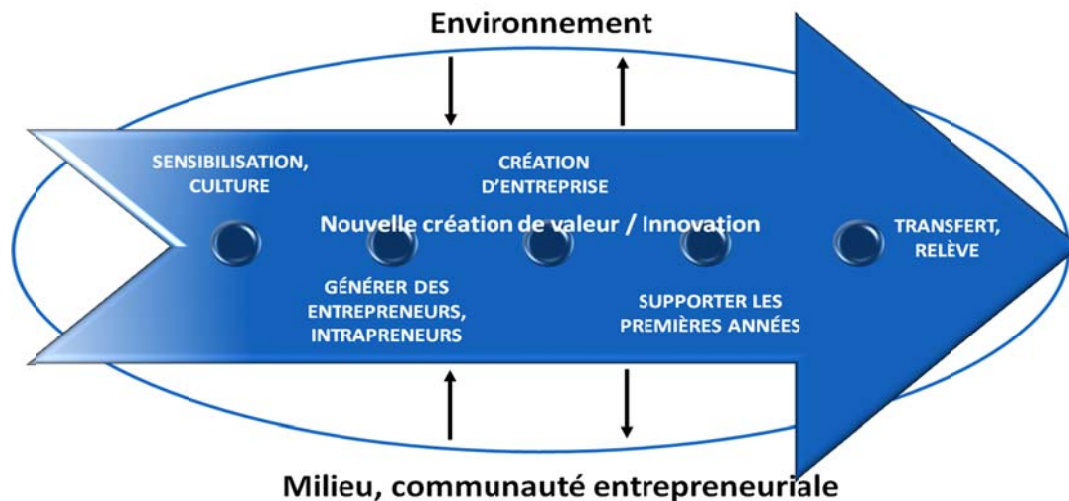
Environnement

SENSIBILISATION, CULTURE

CRÉATION D'ENTREPRISE

Nouvelle création de valeur / Innovation

TRANSFERT, RELÈVE

GÉNÉRER DES ENTREPRENEURS, INTRAPRENEURS

SUPPORTER LES PREMIÈRES ANNÉES

Milieu, communauté entrepreneuriale